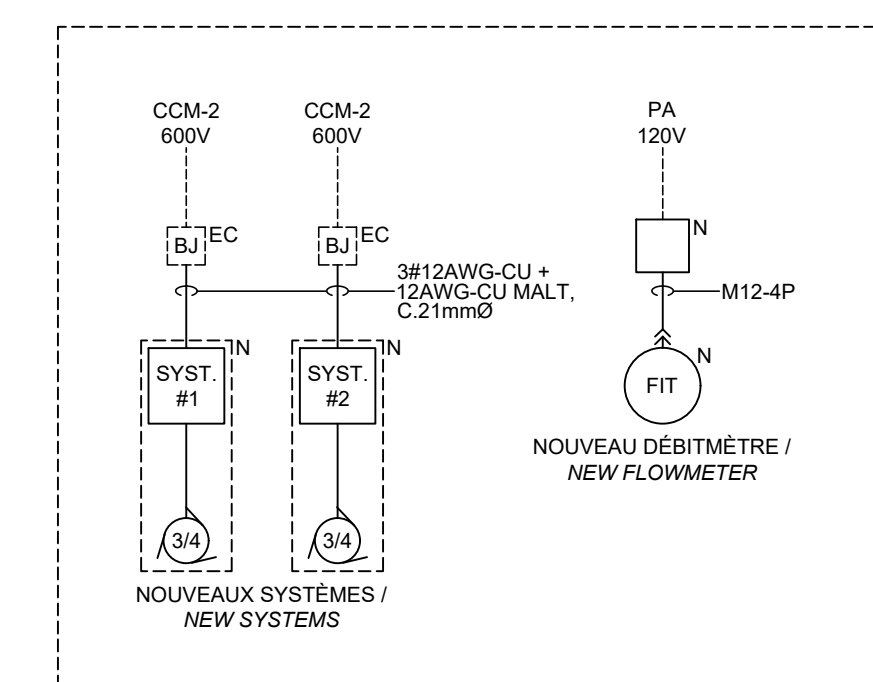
CCM-2
600V

CCM-2
600V

PA
120V

BJ EC

BJ EC

N

3#12AWG-CU +
12AWG-CU MALT,
C.21mmØ

M12-4P

N

SYST.
#1

N

SYST.
#2

N

FIT

NOUVEAU DÉBITMÈTRE /
*NEW FLOWMETER*

3/4

3/4

NOUVEAUX SYSTÈMES /
*NEW SYSTEMS*